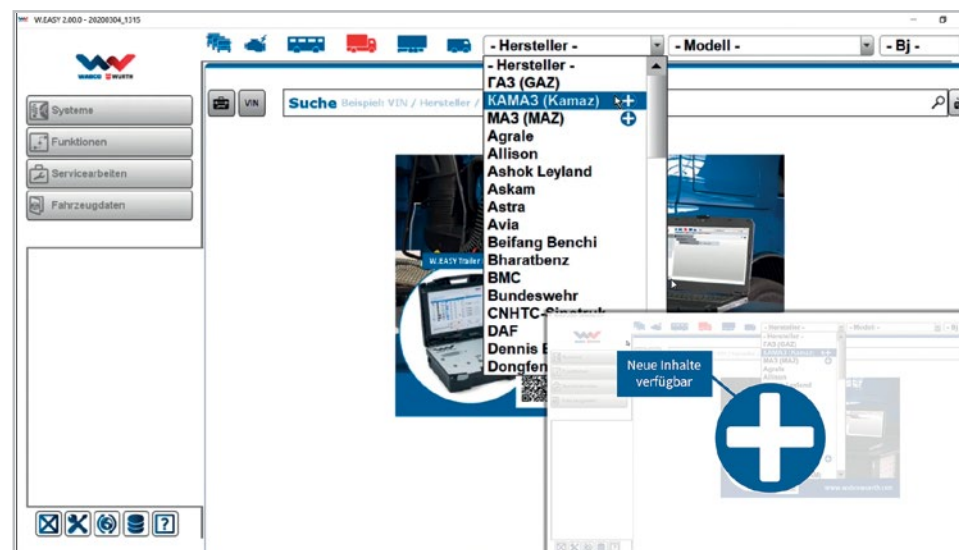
W.EASY 2.60.0 - 20200304_1315

WABCO WÜRTH

- Hersteller -
- Modell -
- Bj -

Systeme
Funktionen
Servicearbeiten
Fahrzeugdaten

VIN
Suche Beispiel: VIN / Hersteller /

- Hersteller -
ГАЗ (GAZ)
КАМАЗ (Kamaz)
МАЗ (MAZ)
Agrale
Allison
Ashok Leyland
Askam
Astra
Avia
Beifang Benchi
Bharatbenz
BMC
Bundeswehr
CNHTC-Sinotruk
DAF
Dennis E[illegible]
Dongfen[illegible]

W.EASY Trailer

Neue Inhalte verfügbar

- Hersteller -
- Modell -
ГАЗ (GAZ)
КАМАЗ (Kamaz)
МАЗ (MAZ)
Agrale
Allison

www.wabcowuerth.com